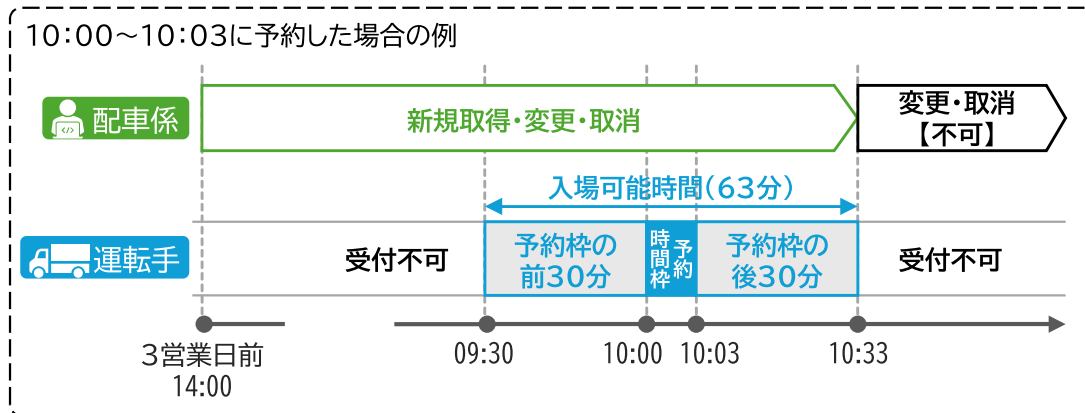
10:00～10:03に予約した場合の例

配車係

新規取得・変更・取消

変更・取消
【不可】

入場可能時間（63分）

運転手

受付不可

予約枠の前30分

時間枠

予約

予約枠の後30分

受付不可

3営業日前
14:00

09:30

10:00

10:03

10:33